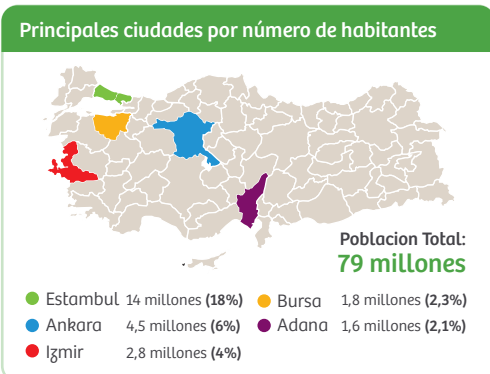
Principales ciudades por número de habitantes

Poblacion Total:
79 millones

| | | | |
|---|---|---|---|
| Estambul | 14 millones **(18%)** | Bursa | 1,8 millones **(2,3%)** |
| Ankara | 4,5 millones **(6%)** | Adana | 1,6 millones **(2,1%)** |
| Izmir | 2,8 millones **(4%)** | | |